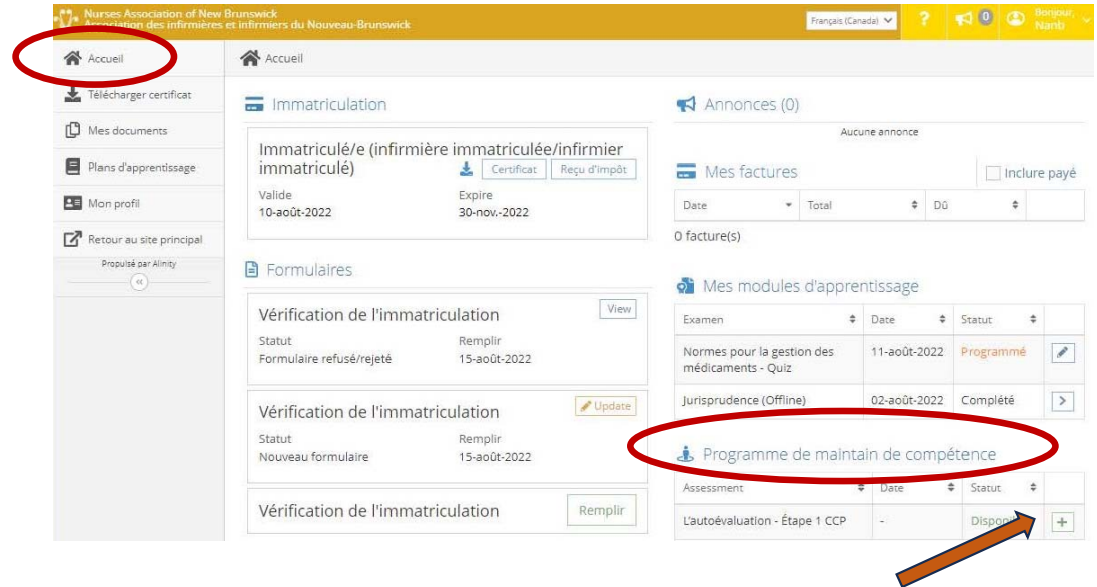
Nurses Association of New Brunswick
Association des infirmières et infirmiers du Nouveau-Brunswick

Français (Canada)

?

0

Bonjour, Nanb

Accueil

Télécharger certificat

Mes documents

Plans d'apprentissage

Mon profil

Retour au site principal

Propulsé par Alinity

Accueil

Immatriculation

Immatriculé/e (infirmière immatriculée/infirmier immatriculé)

Certificat

Reçu d'impôt

Valide
10-août-2022

Expire
30-nov.-2022

Formulaires

Vérification de l'immatriculation

View

Statut
Formulaire refusé/rejeté

Remplir
15-août-2022

Vérification de l'immatriculation

Update

Statut
Nouveau formulaire

Remplir
15-août-2022

Vérification de l'immatriculation

Remplir

Annonces (0)

Aucune annonce

Mes factures

Inclure payé

| Date | Total | Dû |
|---|---|---|

0 facture(s)

Mes modules d'apprentissage

| Examen | Date | Statut | |
|---|---|---|---|
| Normes pour la gestion des médicaments - Quiz | 11-août-2022 | Programmé | |
| Jurisprudence (Offline) | 02-août-2022 | Complété | |

Programme de maintain de compétence

| Assessment | Date | Statut | |
|---|---|---|---|
| L'autoévaluation - Étape 1 CCP | - | Dispo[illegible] | + |